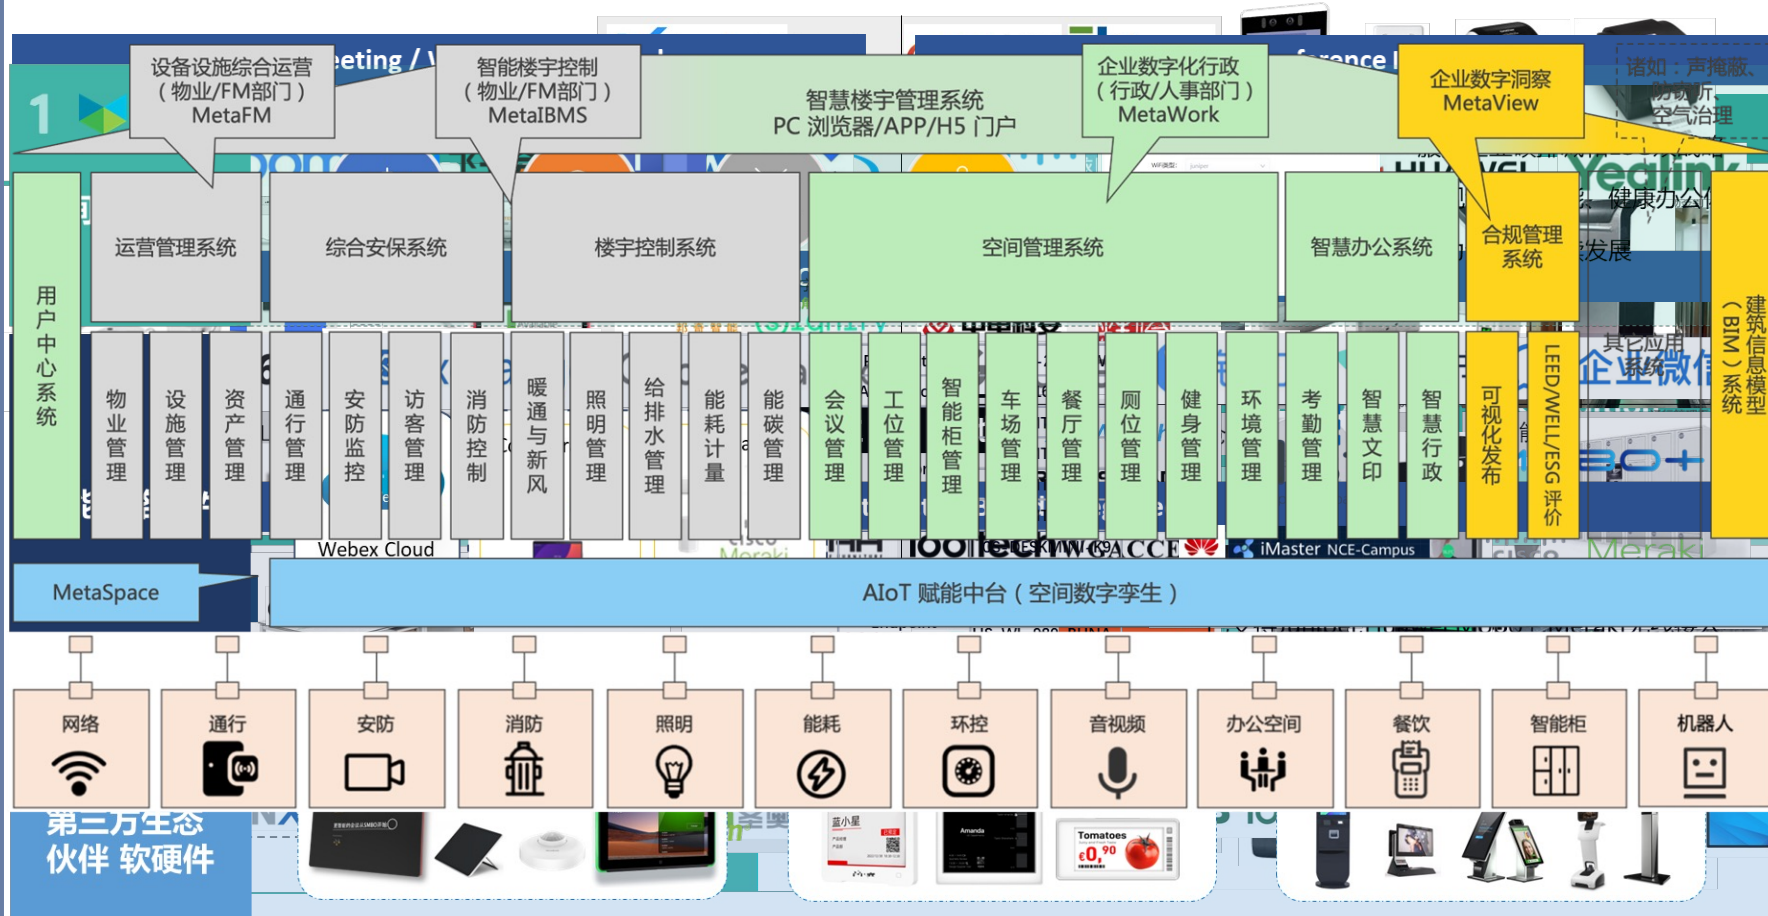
设施设施综合运营
（物业/FM部门）
MetaFM

智能楼宇控制
（物业/FM部门）
MetaBMS

智慧楼宇管理系统
PC 浏览器/APP/H5 门户

企业数字化行政
（行政/人事部门）
MetaWork

企业数字洞察
MetaView

用户中心系统

运营管理系统

综合安保系统

楼宇控制系统

空间管理系统

智慧办公系统

合规管理系统

建筑信息模型（BIM）系统

物业管理

设施管理

资产管理

通行管理

安防监控

访客管理

消防控制

暖通与新风

照明管理

给排水管理

能耗计量

能碳管理

会议管理

工位管理

智能柜管理

车场管理

餐厅管理

厕位管理

健身管理

环境管理

考勤管理

智慧文印

智慧行政

可视化发布

LEED/WELL/ESG 评价

Webex Cloud

iMaster NCE-Campus

MetaSpace

AIoT 赋能中台（空间数字孪生）

网络

通行

安防

消防

照明

能耗

环控

音视频

办公空间

餐饮

智能柜

机器人

第三方生态
伙伴 软硬件

Tomatoes